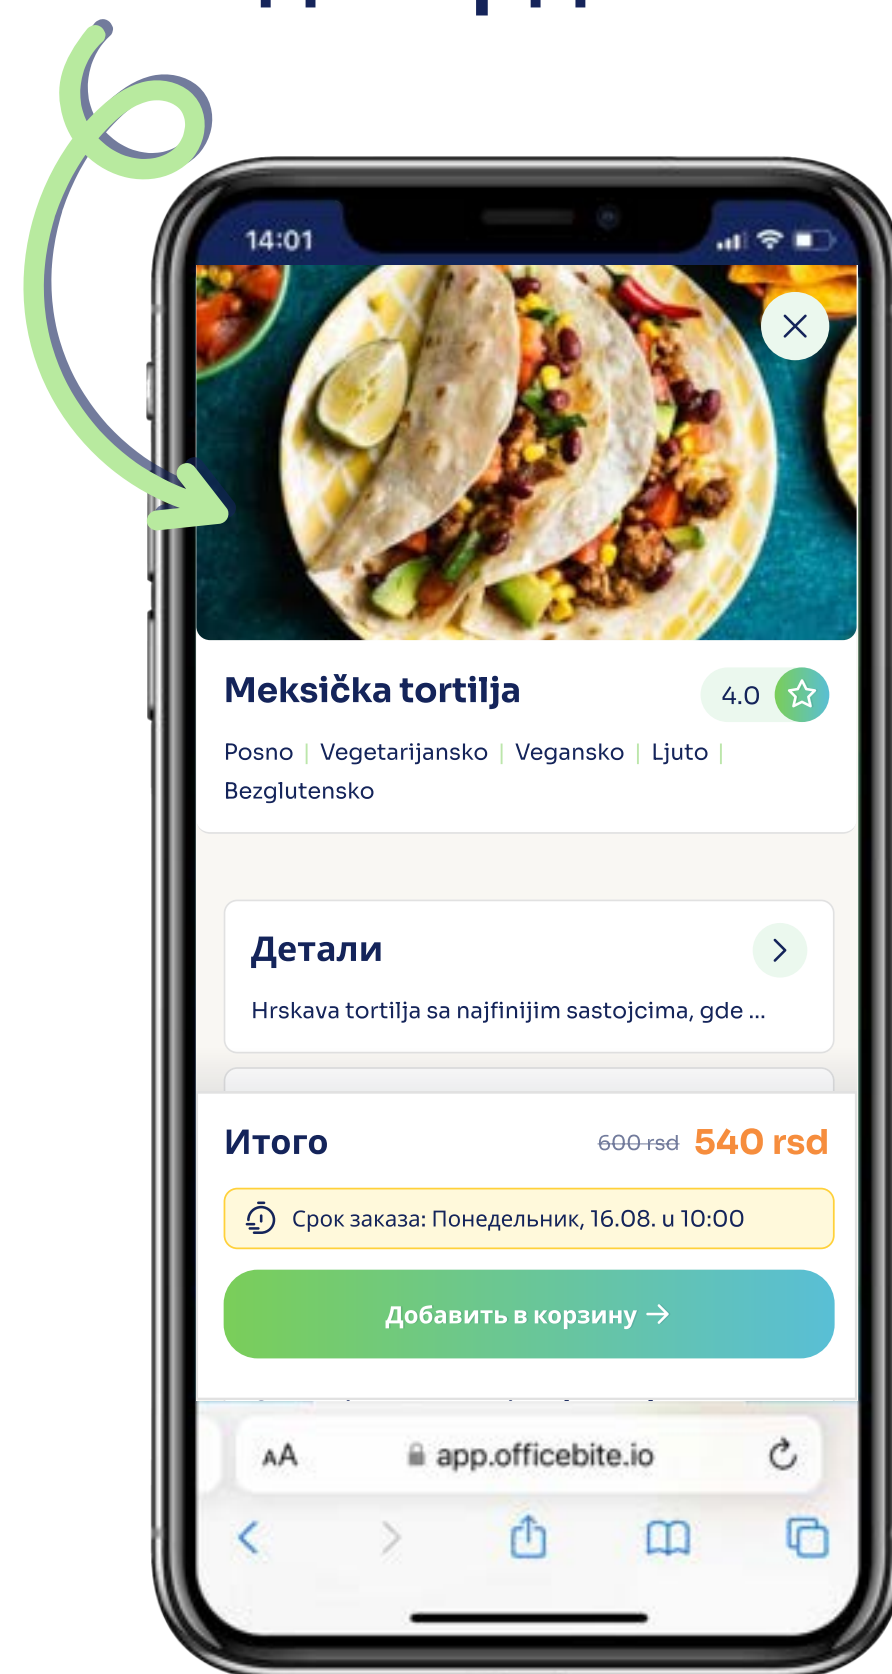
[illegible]

14:01

Meksička tortilja

4.0

Posno | Vegetarijansko | Vegansko | Ljuto | Bezglutensko

Детали

Hrskava tortilja sa najfinijim sastojcima, gde ...

Итого

600 rsd 540 rsd

Срок заказа: Понедельник, 16.08. u 10:00

Добавить в корзину →

AA app.officebite.io